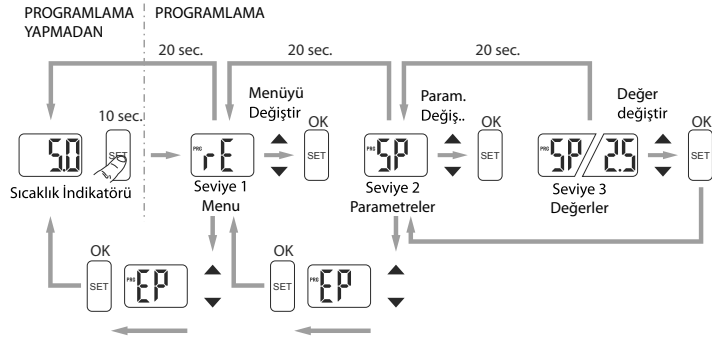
PROGRAMLAMA YAPMADAN

PROGRAMLAMA

20 sec.

20 sec.

20 sec.

10 sec.

5.0

SET

Sıcaklık İndikatörü

Menüyü Değiştir

PRG

rE

Seviye 1 Menu

OK

SET

Param. Değiş..

PRG

SP

Seviye 2 Parametreler

OK

SET

Değer değiştir

PRG

SP

25

Seviye 3 Değerler

OK

SET

OK

SET

PRG

EP

OK

SET

PRG

EP